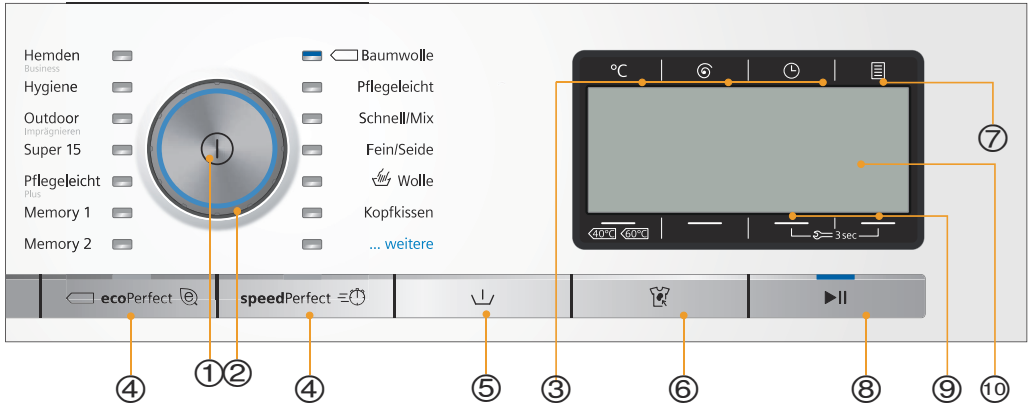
Hemden
Business

Hygiene

Outdoor
Imprägnieren

Super 15

Pflegeleicht
Plus

Memory 1

Memory 2

Baumwolle

Pflegeleicht

Schnell/Mix

Fein/Seide

Wolle

Kopfkissen

... weitere

°C

40°C 60°C

3 sec

ecoPerfect

speedPerfect

①②

④ ④ ⑤ ③ ⑥ ⑧ ⑨ ⑩ ⑦